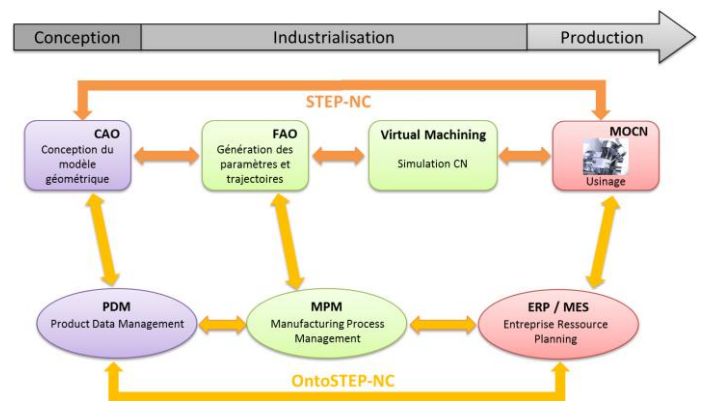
Conception
Industrialisation
Production

STEP-NC

CAO
Conception du modèle géométrique

FAO
Génération des paramètres et trajectoires

Virtual Machining
Simulation CN

MOCN
Usinage

PDM
Product Data Management

MPM
Manufacturing Process Management

ERP / MES
Entreprise Ressource Planning

OntoSTEP-NC